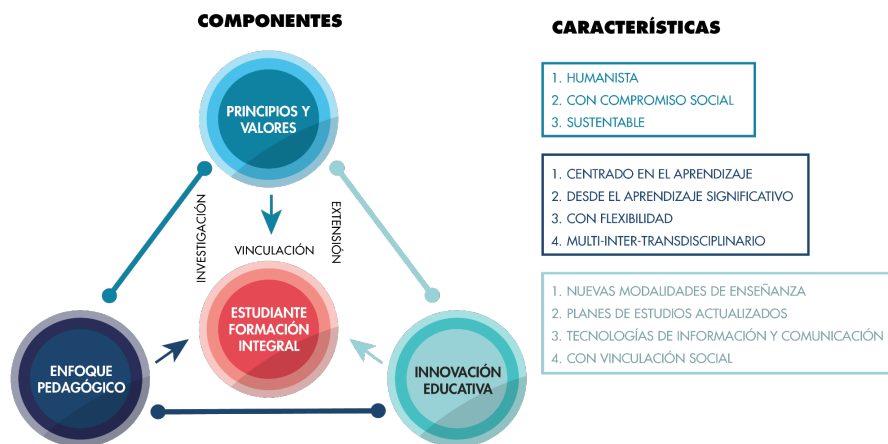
COMPONENTES

PRINCIPIOS Y VALORES

INVESTIGACIÓN

EXTENSIÓN

VINCULACIÓN

ESTUDIANTE FORMACIÓN INTEGRAL

ENFOQUE PEDAGÓGICO

INNOVACIÓN EDUCATIVA

CARACTERÍSTICAS

1. HUMANISTA
2. CON COMPROMISO SOCIAL
3. SUSTENTABLE

1. CENTRADO EN EL APRENDIZAJE
2. DESDE EL APRENDIZAJE SIGNIFICATIVO
3. CON FLEXIBILIDAD
4. MULTI-INTER-TRANSDISCIPLINARIO

1. NUEVAS MODALIDADES DE ENSEÑANZA
2. PLANES DE ESTUDIOS ACTUALIZADOS
3. TECNOLOGÍAS DE INFORMACIÓN Y COMUNICACIÓN
4. CON VINCULACIÓN SOCIAL